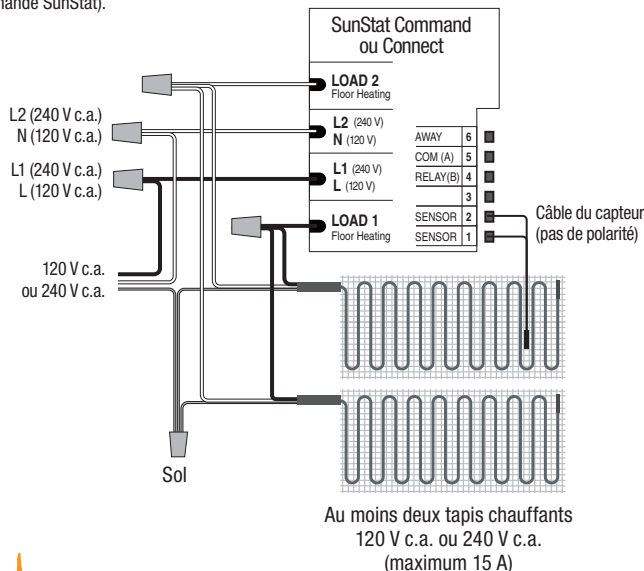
mande SunStat).

SunStat Command ou Connect

LOAD 2
Floor Heating

L2 (240 V)
N (120 V)

L1 (240 V)
L (120 V)

LOAD 1
Floor Heating

| AWAY | 6 |
|---|---|
| COM (A) | 5 |
| RELAY(B) | 4 |
| | 3 |
| SENSOR | 2 |
| SENSOR | 1 |

L2 (240 V c.a.)
N (120 V c.a.)

L1 (240 V c.a.)
L (120 V c.a.)

120 V c.a. ou 240 V c.a.

Câble du capteur (pas de polarité)

Sol

Au moins deux tapis chauffants 120 V c.a. ou 240 V c.a. (maximum 15 A)